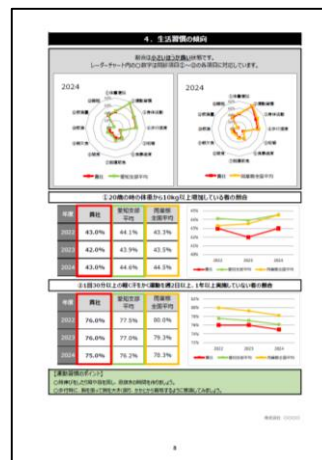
４．生活習慣の傾向

2024

2024

①20歳の時の体重から10kg以上増加している者の割合

| 年度 | 貴社 | 愛知支部平均 | 同業種全国平均 |
|---|---|---|---|
| 2022 | 43.0% | 44.1% | 43.3% |
| 2023 | 42.0% | 43.9% | 43.5% |
| 2024 | 43.0% | 44.6% | 44.5% |

②1回30分以上の軽く汗をかく運動を週2日以上、1年以上実施していない者の割合

| 年度 | 貴社 | 愛知支部平均 | 同業種全国平均 |
|---|---|---|---|
| 2022 | 76.0% | 77.5% | 80.0% |
| 2023 | 76.0% | 77.0% | 79.2% |
| 2024 | 75.0% | 76.2% | 79.3% |

【運動習慣のポイント】

8